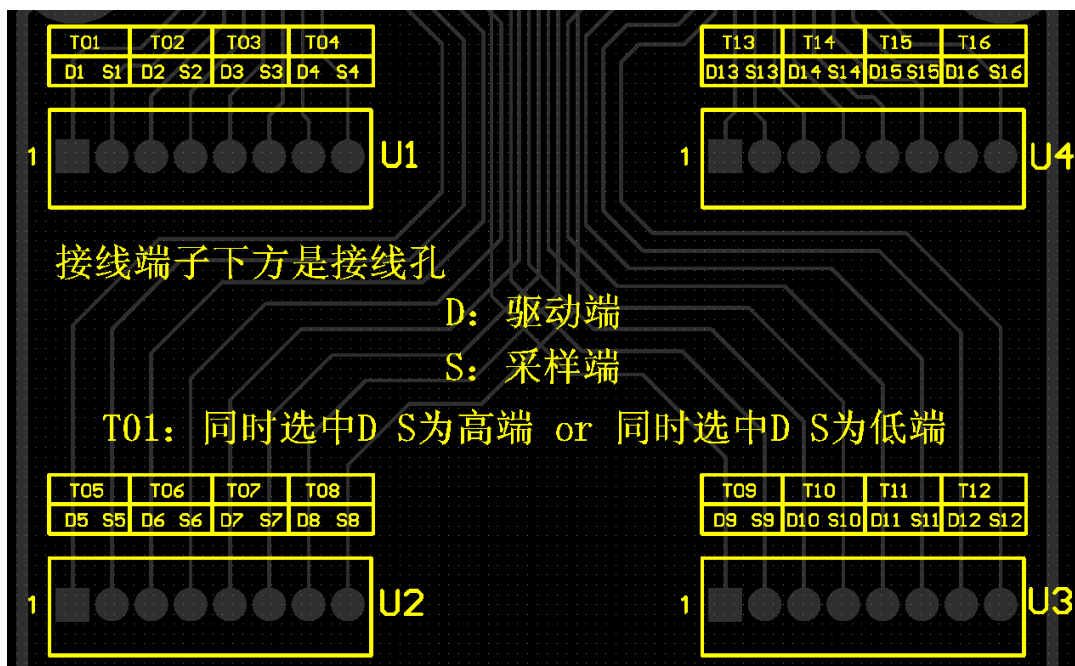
| T01 | | T02 | | T03 | | T04 | |
|---|---|---|---|---|---|---|---|
| D1 | S1 | D2 | S2 | D3 | S3 | D4 | S4 |

1 U1

| T13 | | T14 | | T15 | | T16 | |
|---|---|---|---|---|---|---|---|
| D13 | S13 | D14 | S14 | D15 | S15 | D16 | S16 |

1 U4

接线端子下方是接线孔

D：驱动端

S：采样端

T01：同时选中D S为高端 or 同时选中D S为低端

| T05 | | T06 | | T07 | | T08 | |
|---|---|---|---|---|---|---|---|
| D5 | S5 | D6 | S6 | D7 | S7 | D8 | S8 |

1 U2

| T09 | | T10 | | T11 | | T12 | |
|---|---|---|---|---|---|---|---|
| D9 | S9 | D10 | S10 | D11 | S11 | D12 | S12 |

1 U3